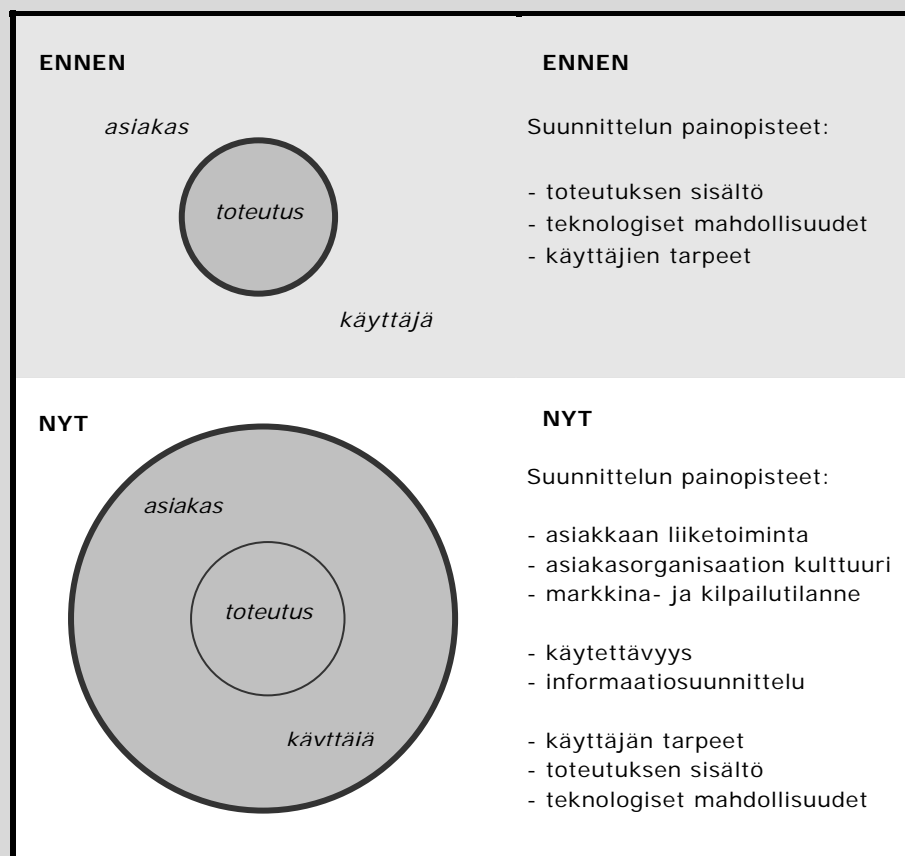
ENNEN

asiakas

toteutus

käyttäjä

ENNEN

Suunnittelun painopisteet:

- toteutuksen sisältö
- teknologiset mahdollisuudet
- käyttäjien tarpeet

NYT

asiakas

toteutus

käyttäjä

NYT

Suunnittelun painopisteet:

- asiakkaan liiketoiminta
- asiakasorganisaation kulttuuri
- markkina- ja kilpailutilanne

- käytettävyys
- informaatiosuunnittelu

- käyttäjän tarpeet
- toteutuksen sisältö
- teknologiset mahdollisuudet